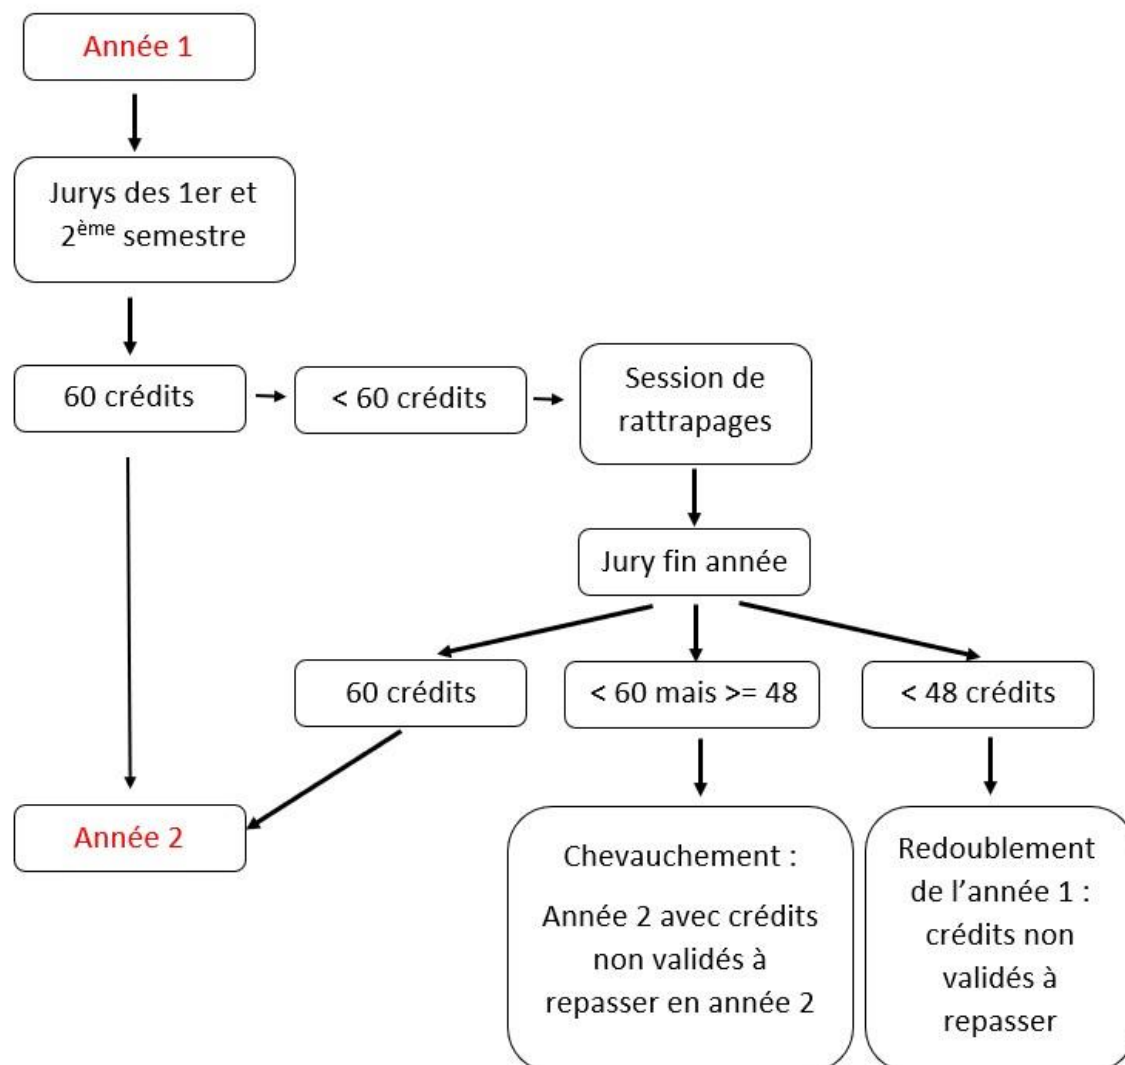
Année 1

Jurys des 1er et 2$^{ème}$ semestre

60 crédits

< 60 crédits

Session de rattrapages

Jury fin année

60 crédits

< 60 mais >= 48

< 48 crédits

Année 2

Chevauchement :

Année 2 avec crédits non validés à repasser en année 2

Redoublement de l'année 1 : crédits non validés à repasser